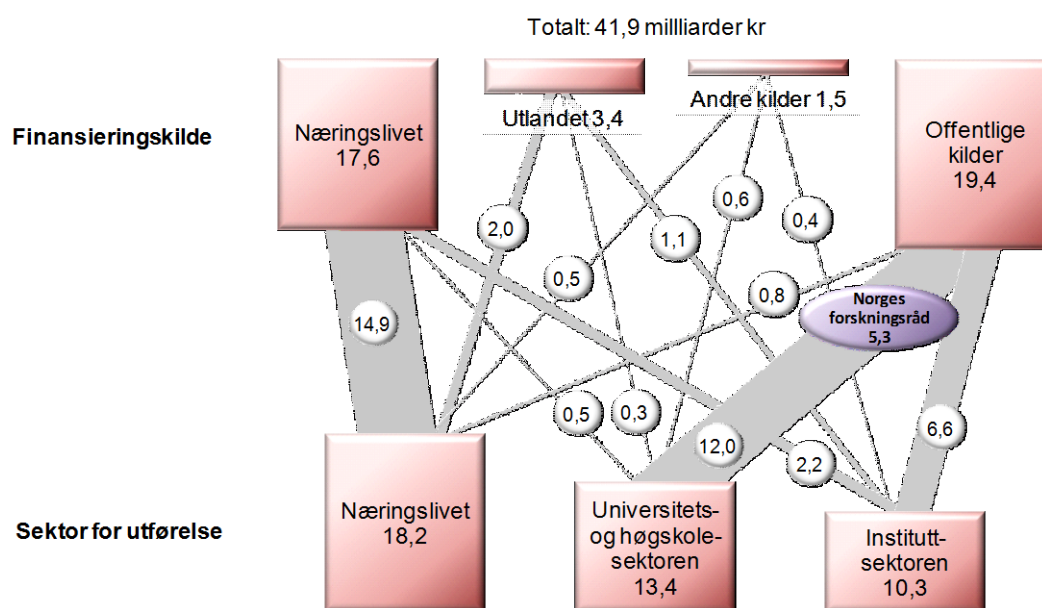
Totalt: 41,9 millliarder kr

Finansieringskilde

Næringslivet 17,6

Utlandet 3,4

Andre kilder 1,5

Offentlige kilder 19,4

2,0

0,6

0,4

1,1

0,5

0,8

14,9

Norges forskningsråd 5,3

0,5

0,3

12,0

6,6

2,2

Sektor for utførelse

Næringslivet 18,2

Universitets- og høgskolesektoren 13,4

Instituttsektoren 10,3